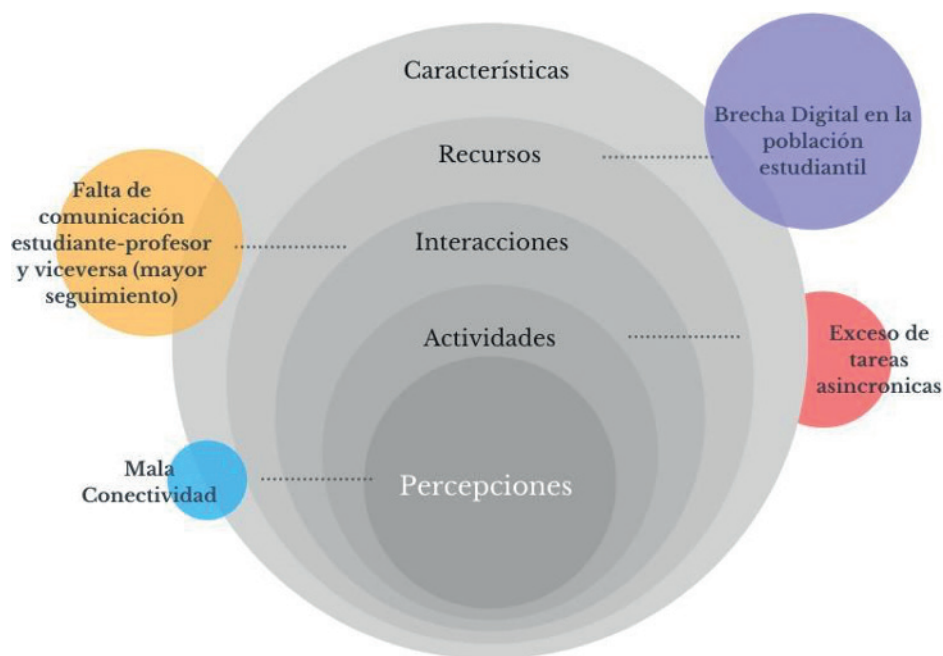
Características

Recursos

Brecha Digital en la población estudiantil

Falta de comunicación estudiante-profesor y viceversa (mayor seguimiento)

Interacciones

Actividades

Exceso de tareas asincronicas

Mala Conectividad

Percepciones